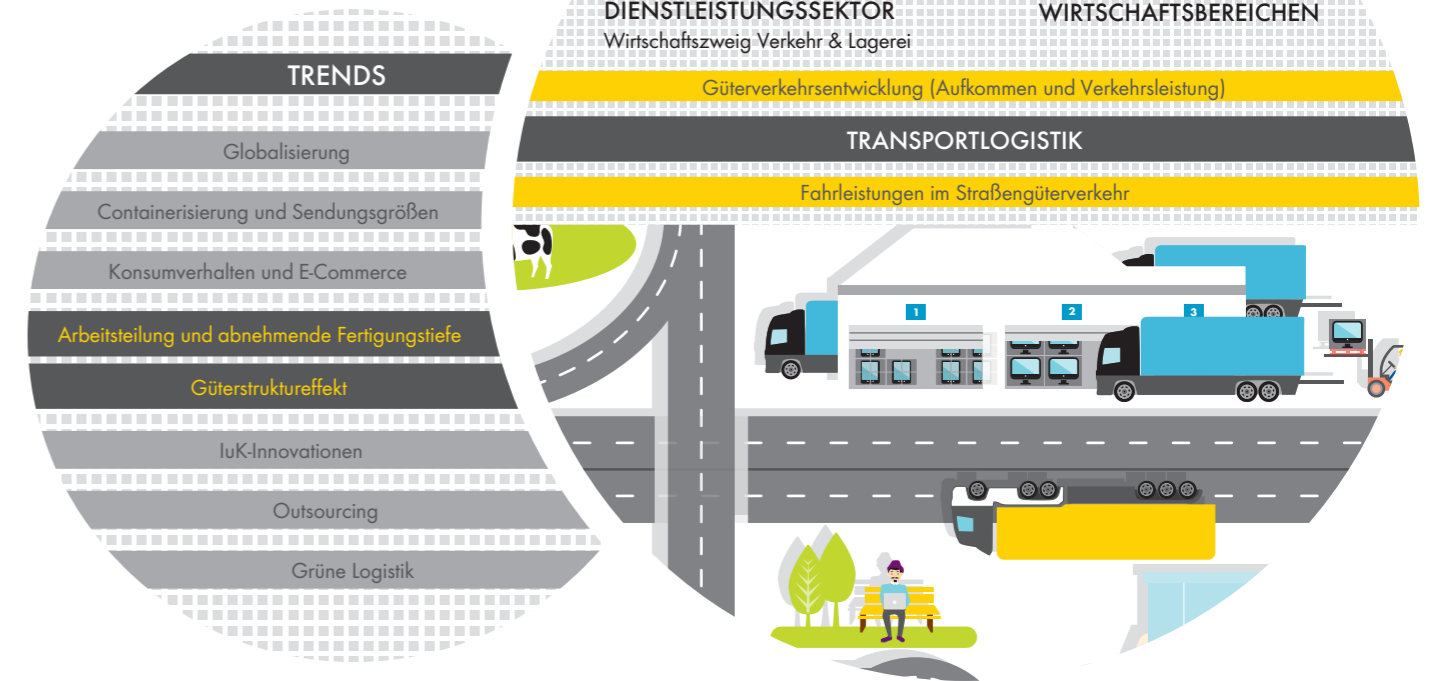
DIENSTLEISTUNGSSEKTOR
Wirtschaftszweig Verkehr & Lagerei

WIRTSCHAFTSBEREICHEN

TRENDS

Globalisierung

Containerisierung und Sendungsgrößen

Konsumverhalten und E-Commerce

Arbeitsteilung und abnehmende Fertigungstiefe

Güterstruktureffekt

IuK-Innovationen

Outsourcing

Grüne Logistik

Güterverkehrsentwicklung (Aufkommen und Verkehrsleistung)

TRANSPORTLOGISTIK

Fahrleistungen im Straßengüterverkehr

1

2

3